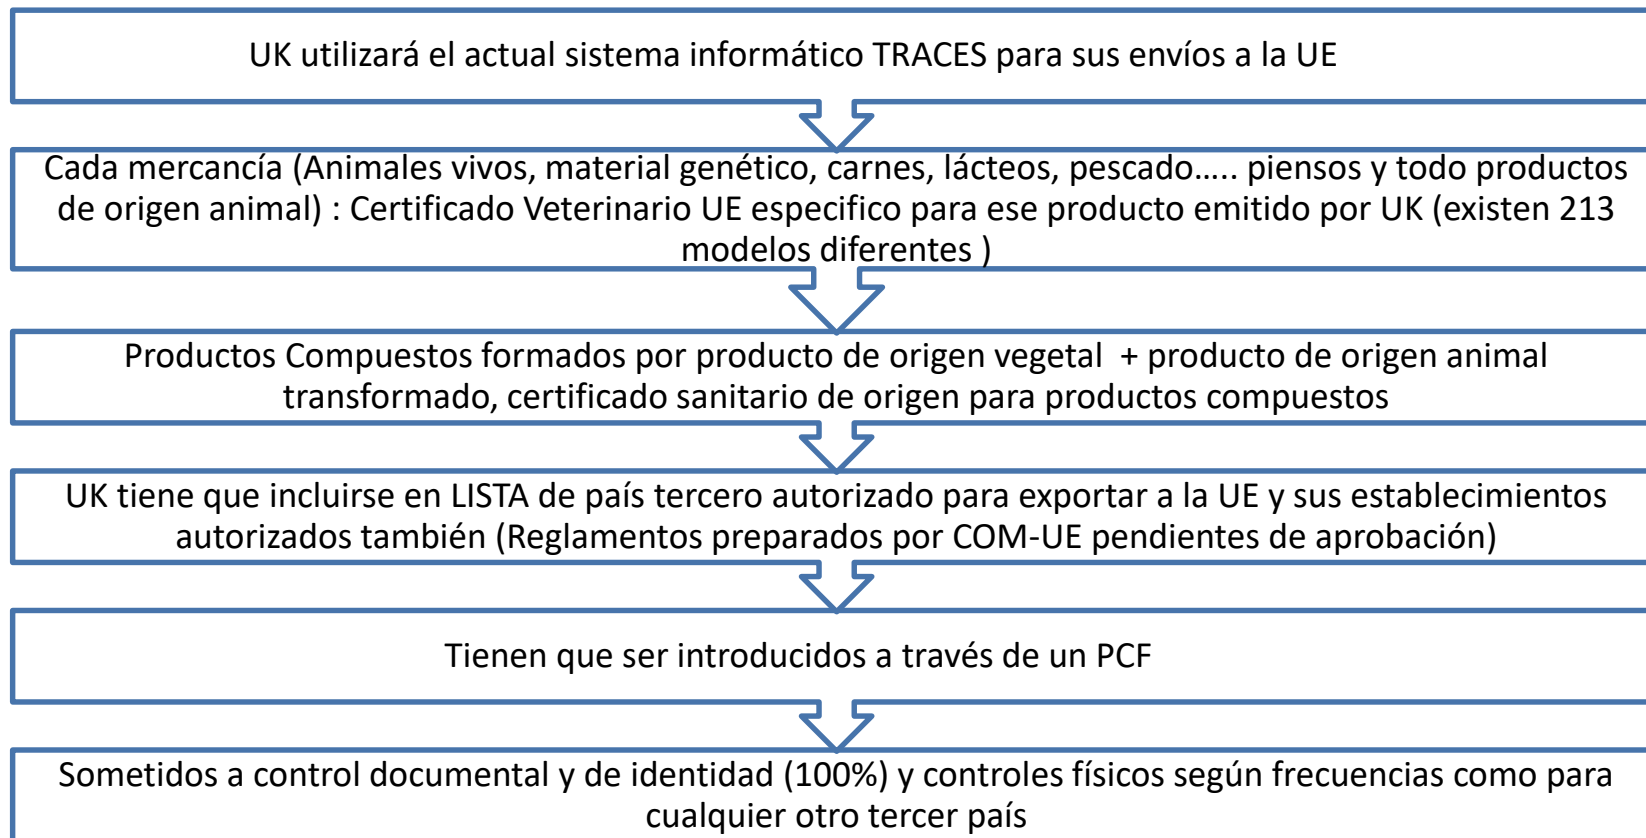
UK utilizará el actual sistema informático TRACES para sus envíos a la UE

Cada mercancía (Animales vivos, material genético, carnes, lácteos, pescado….. piensos y todo productos de origen animal) : Certificado Veterinario UE especifico para ese producto emitido por UK (existen 213 modelos diferentes )

Productos Compuestos formados por producto de origen vegetal + producto de origen animal transformado, certificado sanitario de origen para productos compuestos

UK tiene que incluirse en LISTA de país tercero autorizado para exportar a la UE y sus establecimientos autorizados también (Reglamentos preparados por COM-UE pendientes de aprobación)

Tienen que ser introducidos a través de un PCF

Sometidos a control documental y de identidad (100%) y controles físicos según frecuencias como para cualquier otro tercer país